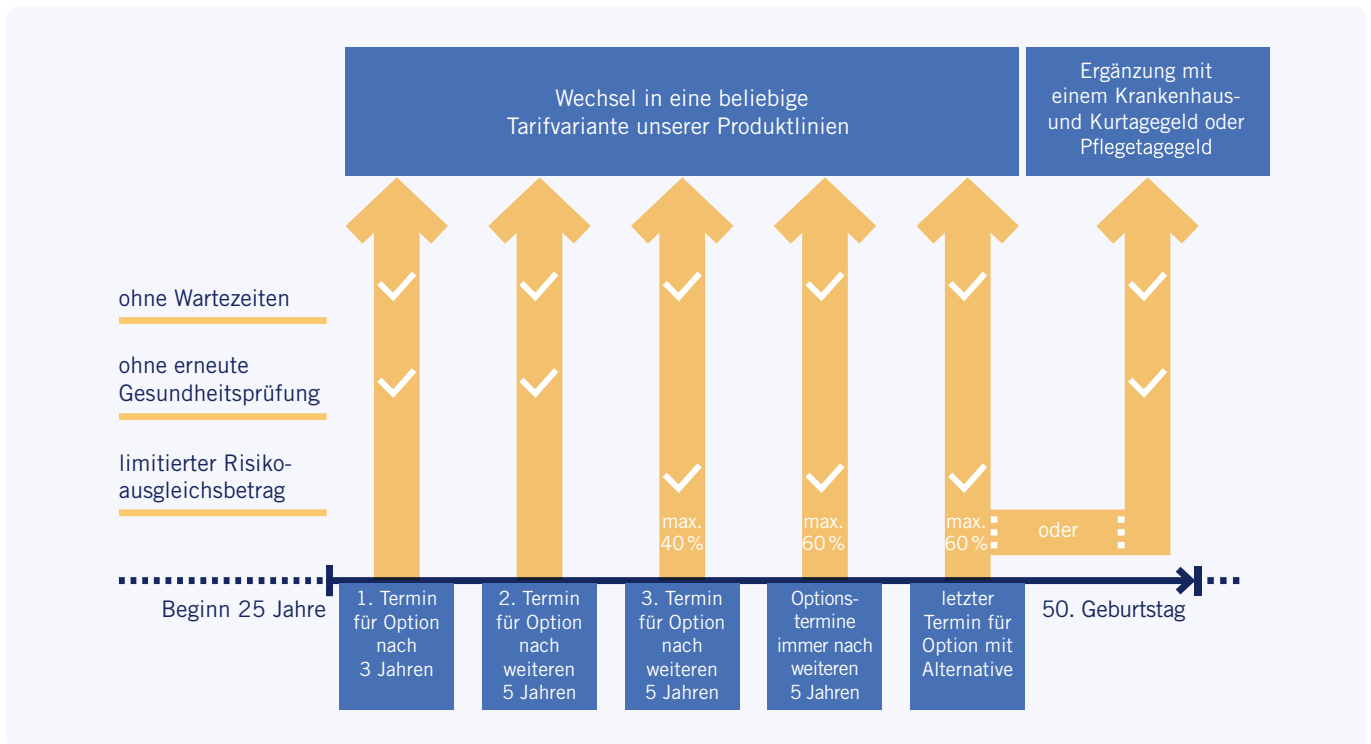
Wechsel in eine beliebige Tarifvariante unserer Produktlinien

Ergänzung mit einem Krankenhaus- und Kurtagegeld oder Pflegetagegeld

ohne Wartezeiten

ohne erneute Gesundheitsprüfung

limitierter Risikoausgleichsbetrag

max. 40 %

max. 60 %

max. 60 %

oder

Beginn 25 Jahre

1. Termin für Option nach 3 Jahren

2. Termin für Option nach weiteren 5 Jahren

3. Termin für Option nach weiteren 5 Jahren

Optionstermine immer nach weiteren 5 Jahren

letzter Termin für Option mit Alternative

50. Geburtstag